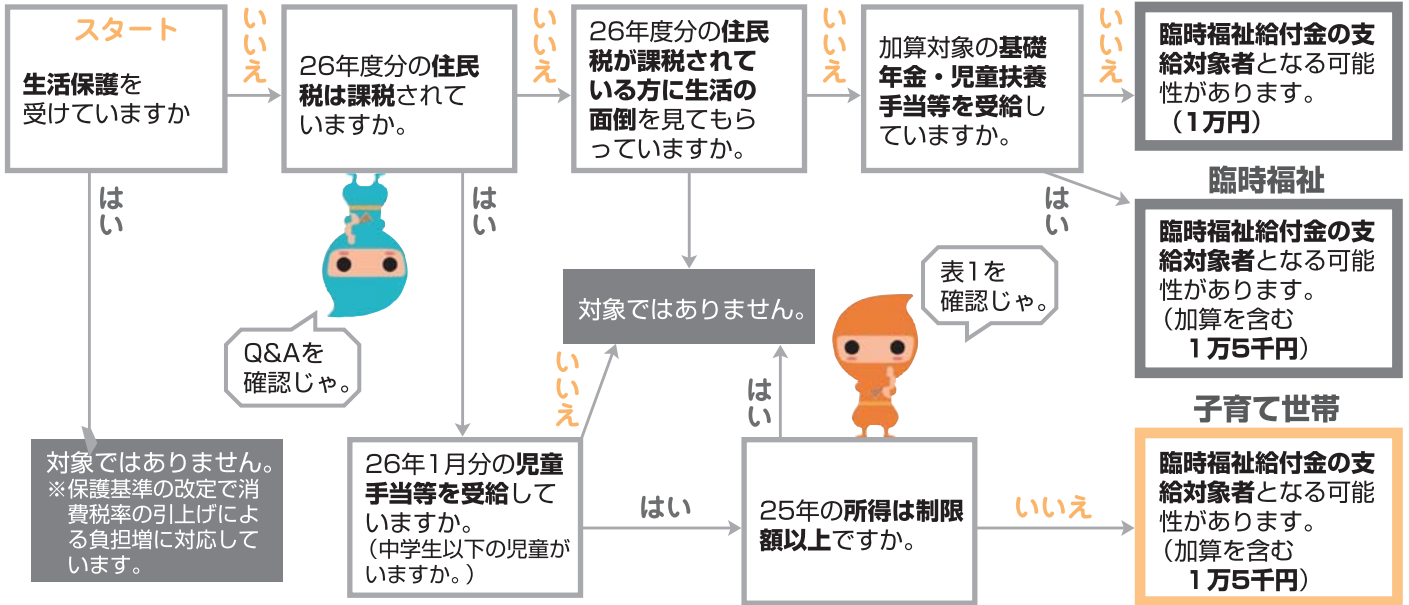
スタート

生活保護を受けていますか

いいえ

26年度分の住民税は課税されていますか。

いいえ

26年度分の住民税が課税されている方に生活の面倒を見てもらっていますか。

いいえ

加算対象の基礎年金・児童扶養手当等を受給していますか。

いいえ

臨時福祉給付金の支給対象者となる可能性があります。（1万円）

はい

はい

はい

臨時福祉

臨時福祉給付金の支給対象者となる可能性があります。（加算を含む 1万5千円）

表1を確認じゃ。

対象ではありません。

Q&Aを確認じゃ。

いいえ

はい

対象ではありません。
※保護基準の改定で消費税率の引上げによる負担増に対応しています。

26年1月分の児童手当等を受給していますか。（中学生以下の児童がいますか。）

はい

25年の所得は制限額以上ですか。

いいえ

子育て世帯

臨時福祉給付金の支給対象者となる可能性があります。（加算を含む 1万5千円）